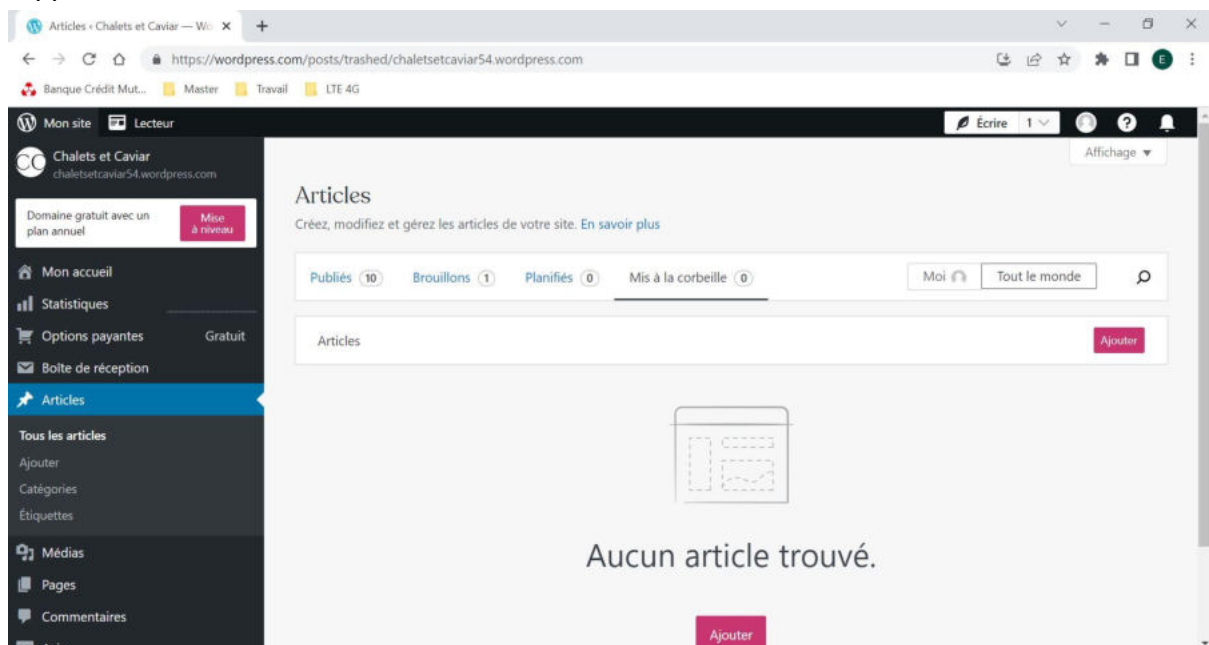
Articles ‹ Chalets et Caviar — Wo ×
+
https://wordpress.com/posts/trashed/chaletsetcaviar54.wordpress.com
Banque Crédit Mut... Master Travail LTE 4G

Mon site Lecteur
Écrire 1

Chalets et Caviar
chaletsetcaviar54.wordpress.com

Domaine gratuit avec un plan annuel
Mise à niveau

Mon accueil
Statistiques
Options payantes Gratuit
Boîte de réception
Articles
Tous les articles
Ajouter
Catégories
Étiquettes
Médias
Pages
Commentaires

Affichage

Articles
Créez, modifiez et gérez les articles de votre site. En savoir plus

Publiés 10 Brouillons 1 Planifiés 0 Mis à la corbeille 0
Moi Tout le monde

Articles
Ajouter

Aucun article trouvé.

Ajouter